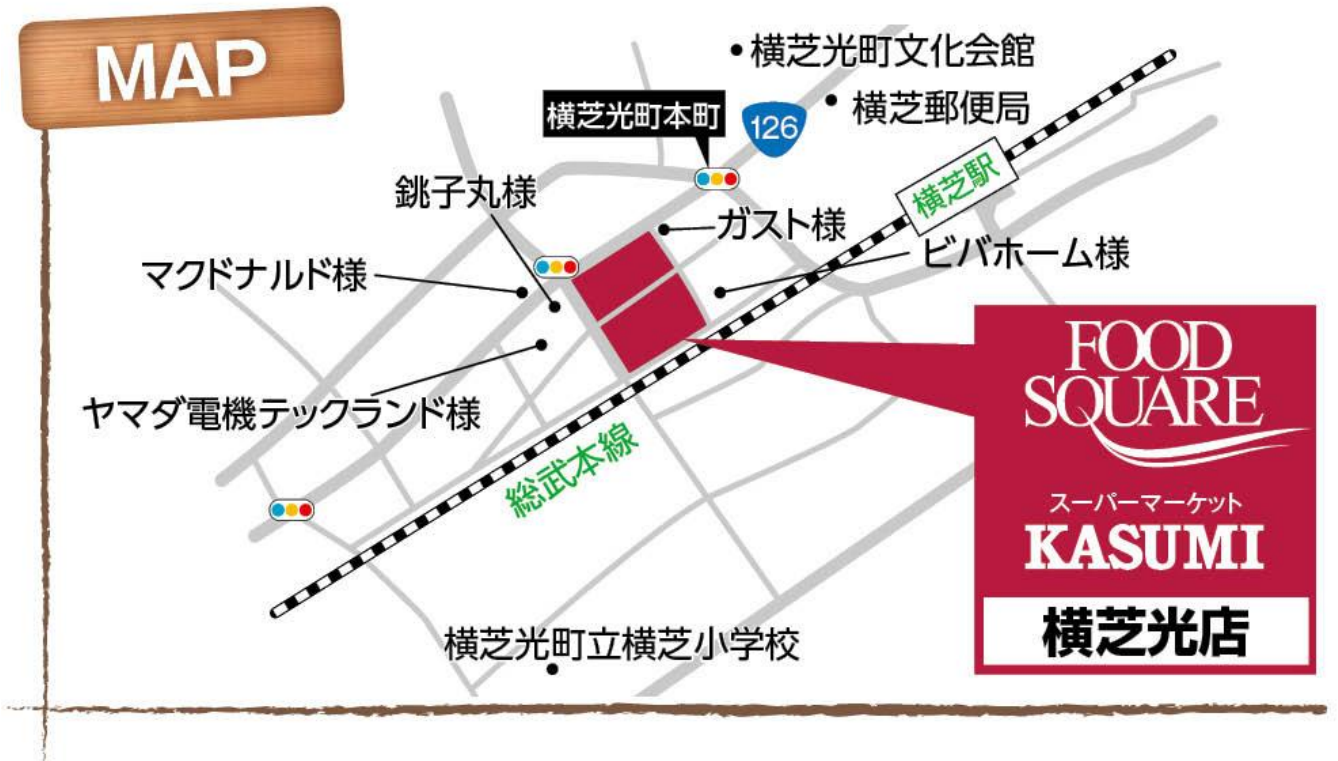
MAP

横芝光町文化会館

横芝郵便局

横芝光町本町

126

横芝駅

銚子丸様

ガスト様

ビバホーム様

マクドナルド様

ヤマダ電機テックランド様

総武本線

横芝光町立横芝小学校

FOOD SQUARE

スーパーマーケット

KASUMI

横芝光店